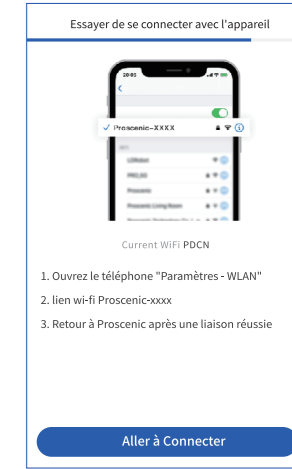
Essayer de se connecter avec l'appareil

20:01

✓ Proscenic-XXXX

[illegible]
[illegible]
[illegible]
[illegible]
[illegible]

Current WiFi PDCN

1. Ouvrez le téléphone "Paramètres - WLAN"

2. lien wi-fi Proscenic-xxxx

3. Retour à Proscenic après une liaison réussie

Aller à Connecter